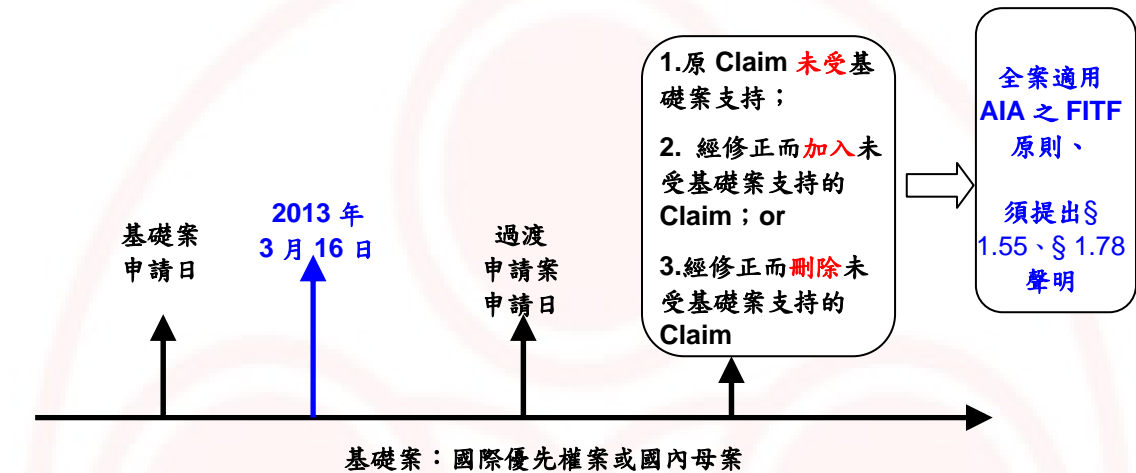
基礎案
申請日

2013 年
3 月 16 日

過渡
申請案
申請日

1.原 Claim 未受基礎案支持；

2. 經修正而加入未受基礎案支持的 Claim；or

3.經修正而刪除未受基礎案支持的 Claim

全案適用
AIA 之 FITF
原則、

須提出§
1.55、§ 1.78
聲明

基礎案：國際優先權案或國內母案